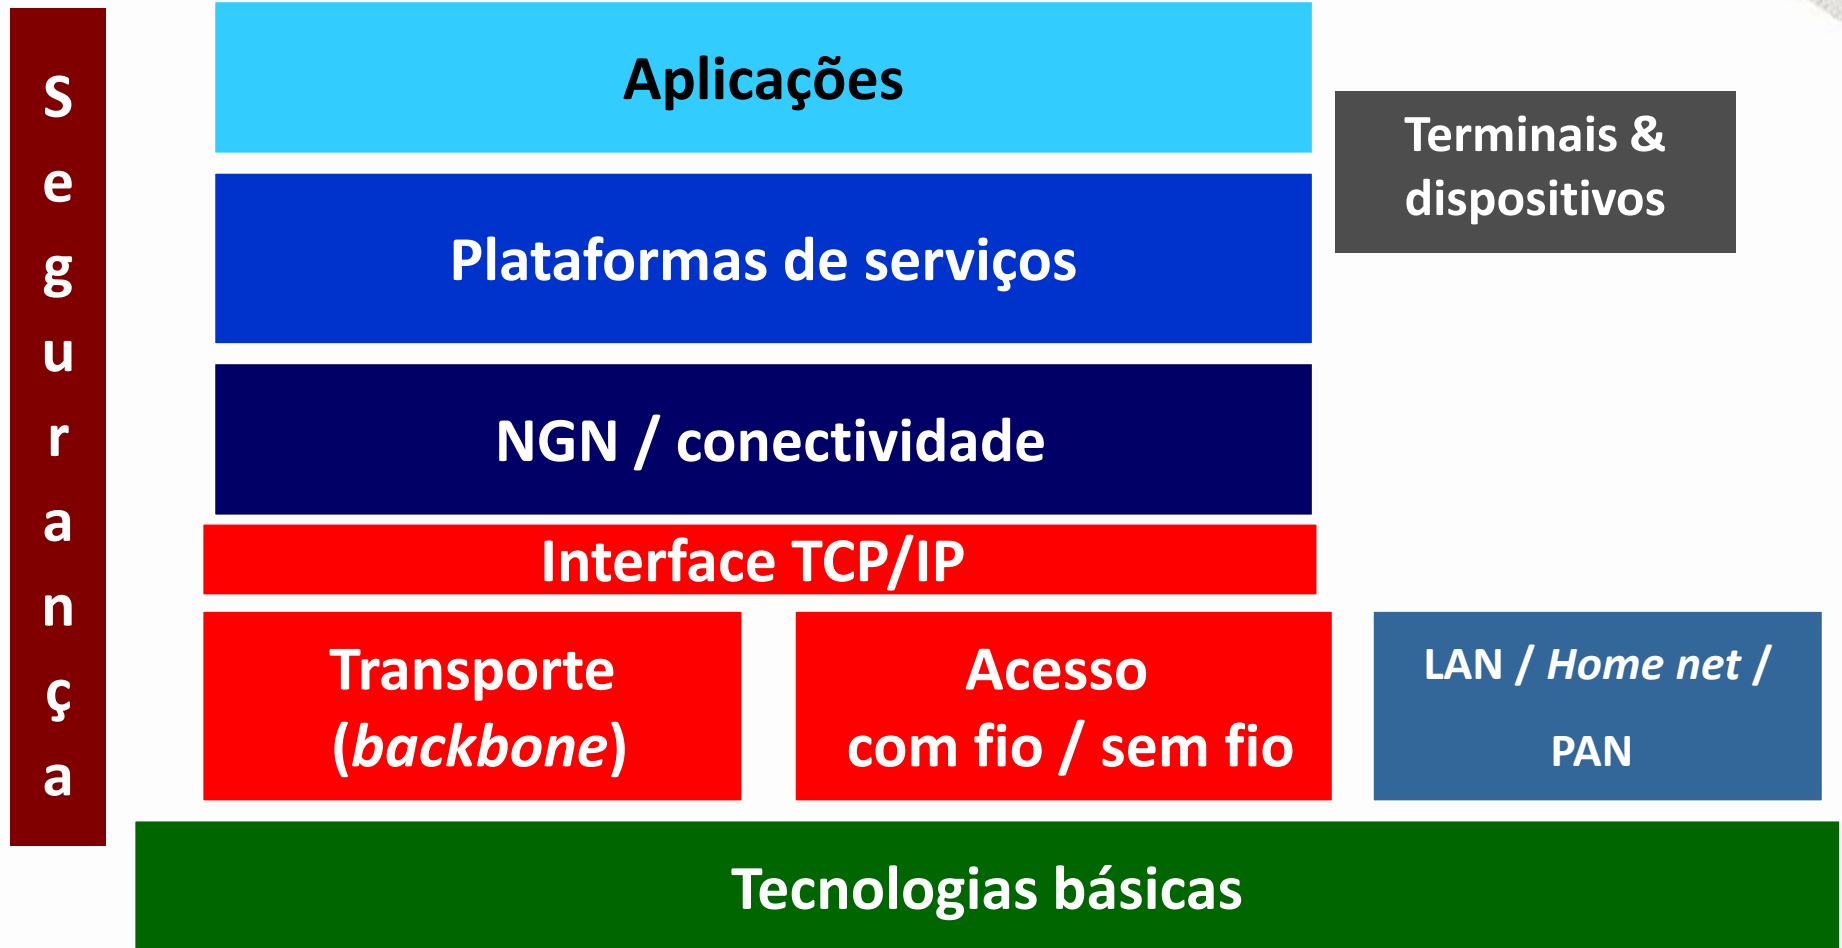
Segurança

Aplicações

Terminais & dispositivos

Plataformas de serviços

NGN / conectividade

Interface TCP/IP

Transporte (backbone)

Acesso com fio / sem fio

LAN / Home net / PAN

Tecnologias básicas